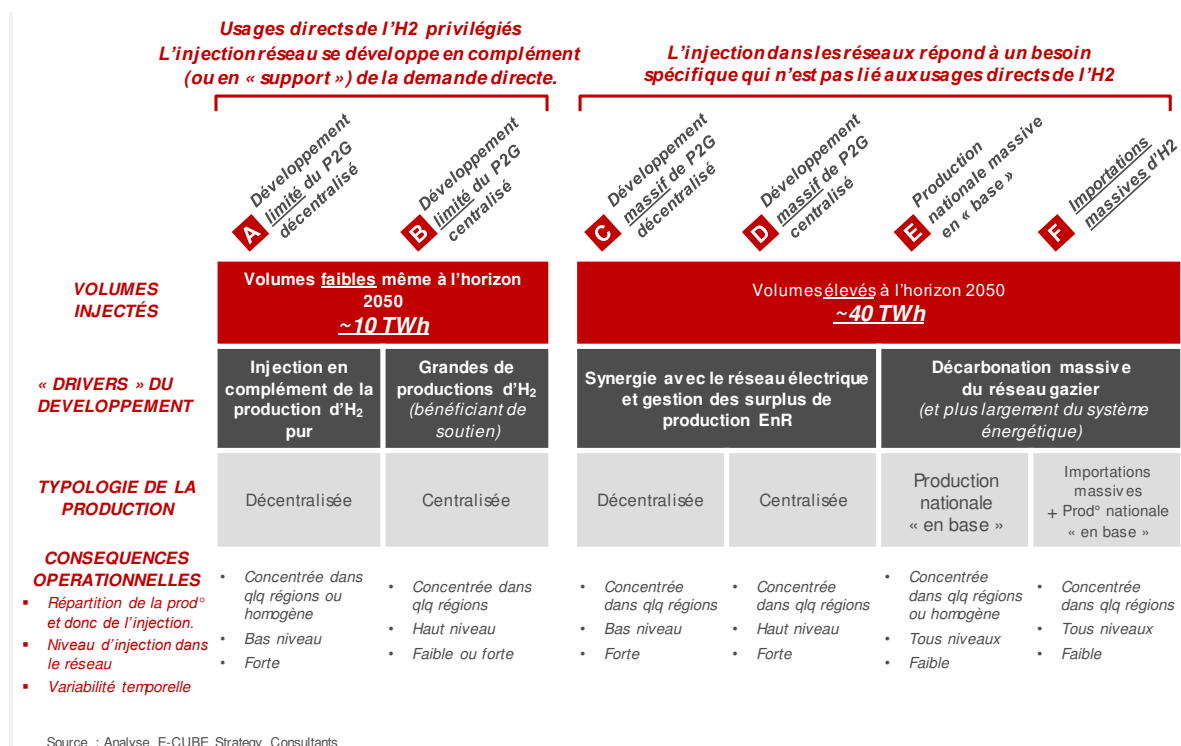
Usages directs de l'H2 privilégiés
L'injection réseau se développe en complément (ou en « support ») de la demande directe.

L'injection dans les réseaux répond à un besoin spécifique qui n'est pas lié aux usages directs de l'H2

A Développement limité du P2G décentralisé

B Développement limité du P2G centralisé

C Développement massif de P2G décentralisé

D Développement massif de P2G centralisé

E Production nationale massive en « base »

F Importations massives d'H2

| | | | | | | |
|---|---|---|---|---|---|---|
| VOLUMES INJECTÉS | Volumes faibles même à l'horizon 2050 ~10 TWh | | Volumes élevés à l'horizon 2050 ~40 TWh | | | |
| « DRIVERS » DU DEVELOPPEMENT | Injection en complément de la production d'$H_2$ pur | Grandes de productions d'$H_2$ (bénéficiant de soutien) | Synergie avec le réseau électrique et gestion des surplus de production EnR | | Décarbonation massive du réseau gazier (et plus largement du système énergétique) | |
| TYPOLOGIE DE LA PRODUCTION | Décentralisée | Centralisée | Décentralisée | Centralisée | Production nationale « en base » | Importations massives + Prod° nationale « en base » |
| CONSEQUENCES OPERATIONNELLES ▪ Répartition de la prod° et donc de l'injection. ▪ Niveau d'injection dans le réseau ▪ Variabilité temporelle | • Concentrée dans qlq régions ou homogène • Bas niveau • Forte | • Concentrée dans qlq régions • Haut niveau • Faible ou forte | • Concentrée dans qlq régions • Bas niveau • Forte | • Concentrée dans qlq régions • Haut niveau • Forte | • Concentrée dans qlq régions ou homogène • Tous niveaux • Faible | • Concentrée dans qlq régions • Tous niveaux • Faible |

Source : Analyse E-CUBE Strategy Consultants